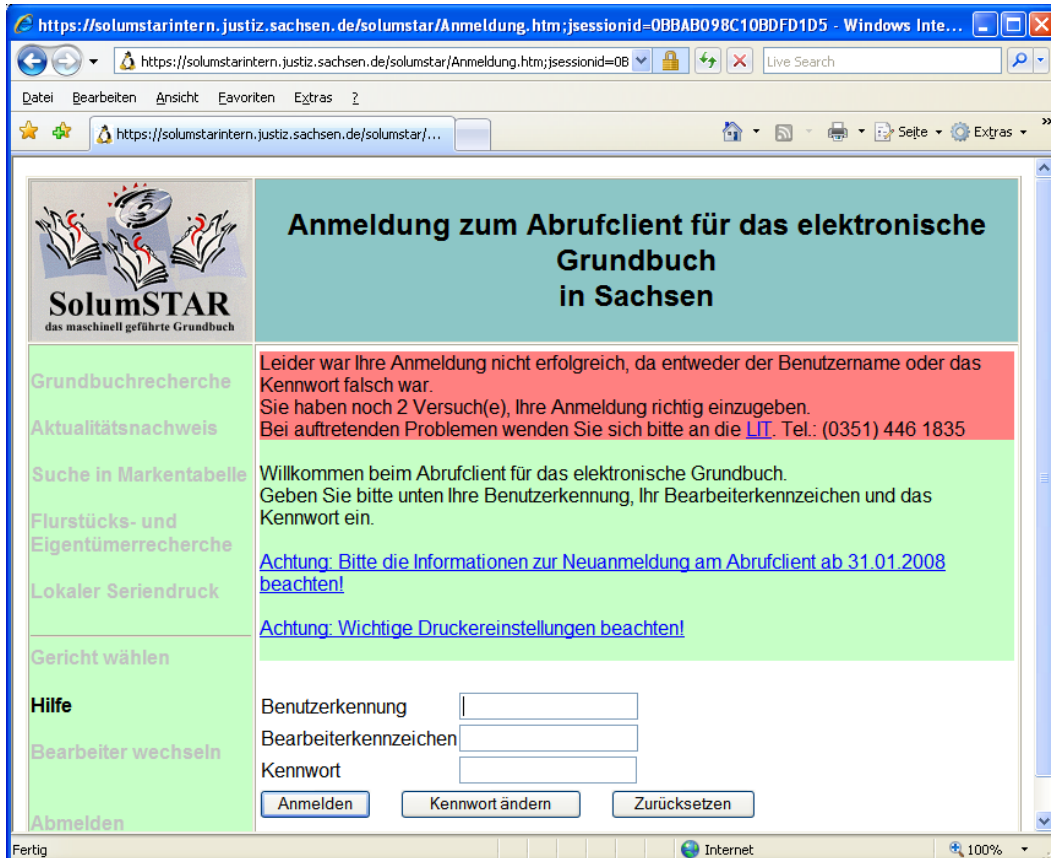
https://solumstarintern.justiz.sachsen.de/solumstar/Anmeldung.htm;jsessionid=0BBAB098C10BDFD1D5 - Windows Inte...

https://solumstarintern.justiz.sachsen.de/solumstar/Anmeldung.htm;jsessionid=0B

Live Search

Datei Bearbeiten Ansicht Favoriten Extras ?

https://solumstarintern.justiz.sachsen.de/solumstar/...

Seite Extras

SolumSTAR
das maschinell geführte Grundbuch

Anmeldung zum Abrufclient für das elektronische Grundbuch in Sachsen

Grundbuchrecherche

Aktualitätsnachweis

Suche in Markentabelle

Flurstücks- und Eigentümerrecherche

Lokaler Seriendruck

Gericht wählen

Hilfe

Bearbeiter wechseln

Abmelden

Leider war Ihre Anmeldung nicht erfolgreich, da entweder der Benutzername oder das Kennwort falsch war.
Sie haben noch 2 Versuch(e), Ihre Anmeldung richtig einzugeben.
Bei auftretenden Problemen wenden Sie sich bitte an die LIT. Tel.: (0351) 446 1835

Willkommen beim Abrufclient für das elektronische Grundbuch.
Geben Sie bitte unten Ihre Benutzerkennung, Ihr Bearbeiterkennzeichen und das Kennwort ein.

Achtung: Bitte die Informationen zur Neuanmeldung am Abrufclient ab 31.01.2008 beachten!

Achtung: Wichtige Druckereinstellungen beachten!

Benutzerkennung

Bearbeiterkennzeichen

Kennwort

Anmelden Kennwort ändern Zurücksetzen

Fertig

Internet

100%